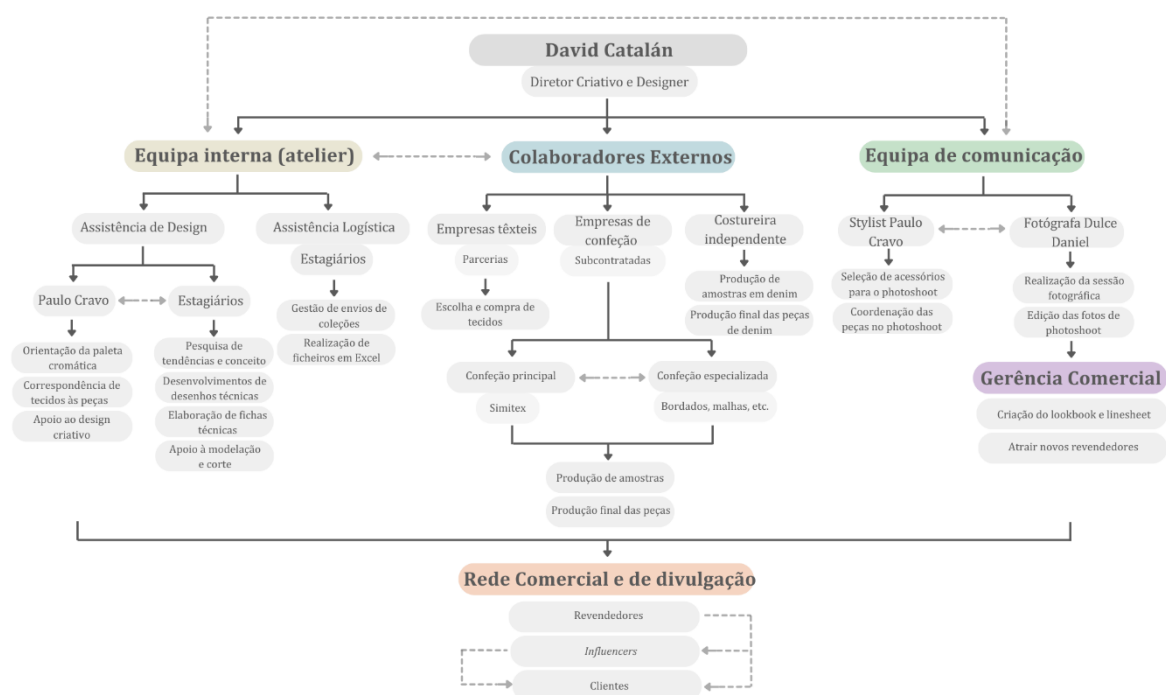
David Catalán

Diretor Criativo e Designer

Equipa interna (atelier)

Colaboradores Externos

Equipa de comunicação

Assistência de Design

Assistência Logística

Estagiários

Paulo Cravo

Estagiários

Orientação da paleta cromática

Correspondência de tecidos às peças

Apoio ao design criativo

Pesquisa de tendências e conceito

Desenvolvimentos de desenhos técnicas

Elaboração de fichas técnicas

Apoio à modelação e corte

Gestão de envios de coleções

Realização de ficheiros em Excel

Empresas têxteis

Parcerias

Escolha e compra de tecidos

Empresas de confeção

Subcontratadas

Costureira independente

Produção de amostras em denim

Produção final das peças de denim

Confeção principal

Simitex

Confeção especializada

Bordados, malhas, etc.

Produção de amostras

Produção final das peças

Stylist Paulo Cravo

Seleção de acessórios para o photoshoot

Coordenação das peças no photoshoot

Fotógrafa Dulce Daniel

Realização da sessão fotográfica

Edição das fotos de photoshoot

Gerência Comercial

Criação do lookbook e linesheet

Atrair novos revendedores

Rede Comercial e de divulgação

Revendedores

Influencers

Clientes